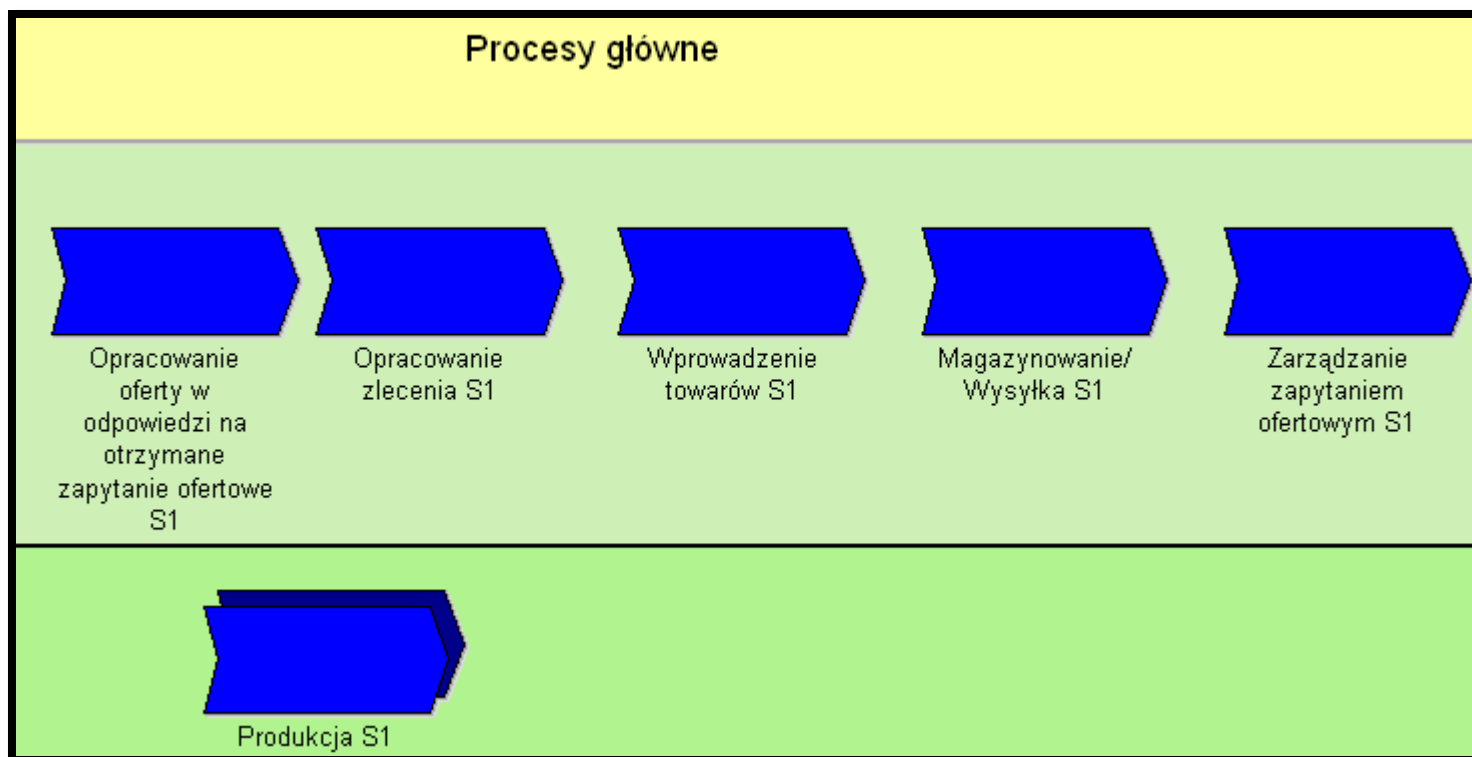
Procesy główne

Opracowanie oferty w odpowiedzi na otrzymane zapytanie ofertowe S1

Opracowanie zlecenia S1

Wprowadzenie towarów S1

Magazynowanie/ Wysyłka S1

Zarządzanie zapytaniem ofertowym S1

Produkcja S1